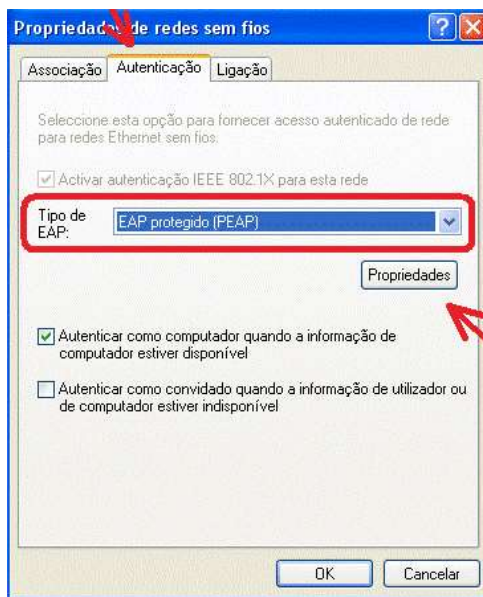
Propriedad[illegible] de redes sem fios

Associação | Autenticação | Ligação

Seleccione esta opção para fornecer acesso autenticado de rede para redes Ethernet sem fios.

Activar autenticação IEEE 802.1X para esta rede

Tipo de EAP: EAP protegido (PEAP)

Propriedades

Autenticar como computador quando a informação de computador estiver disponível

Autenticar como convidado quando a informação de utilizador ou de computador estiver indisponível

OK | Cancelar